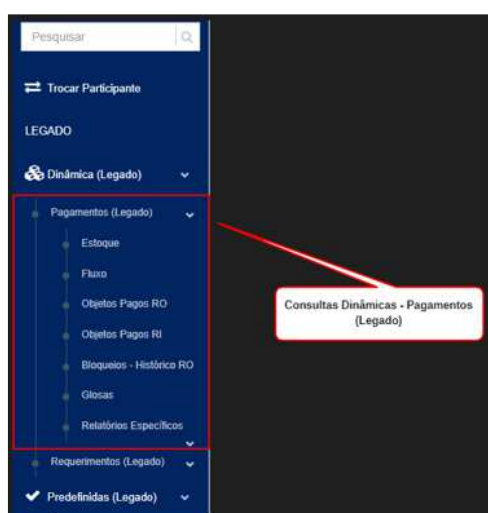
Pesquisar

Trocar Participante

LEGADO

Dinâmica (Legado)

Pagamentos (Legado)

Estoque

Fluxo

Objetos Pagos RO

Objetos Pagos RI

Bloqueios - Histórico RO

Glosas

Relatórios Específicos

Requerimentos (Legado)

Predefinidas (Legado)

Consultas Dinâmicas - Pagamentos (Legado)